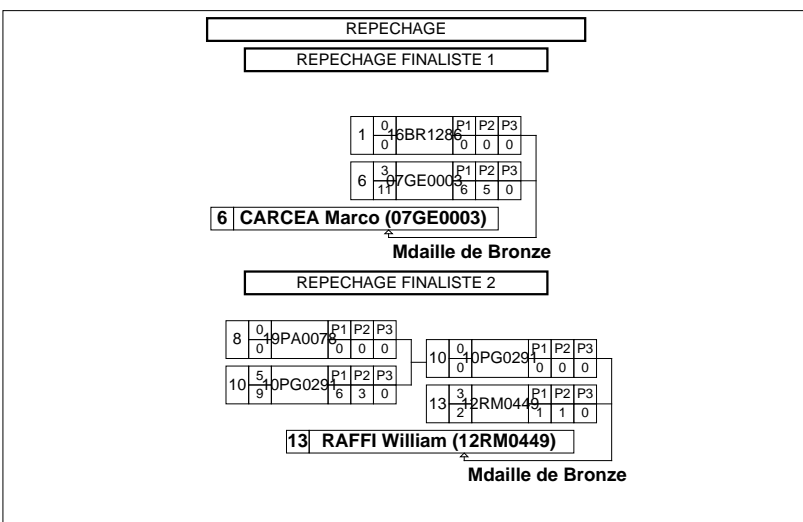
REPECHAGE

REPECHAGE FINALISTE 1

| 1 | 0 / 0 | 16BR1286 | P1 0 | P2 0 | P3 0 |
|---|---|---|---|---|---|
| 6 | 3 / 11 | 07GE0003 | P1 6 | P2 5 | P3 0 |

6 CARCEA Marco (07GE0003)

Mdaille de Bronze

REPECHAGE FINALISTE 2

| 8 | 0 / 0 | 19PA0078 | P1 0 | P2 0 | P3 0 |
|---|---|---|---|---|---|
| 10 | 5 / 9 | 10PG0291 | P1 6 | P2 3 | P3 0 |

| 10 | 0 / 0 | 10PG0291 | P1 0 | P2 0 | P3 0 |
|---|---|---|---|---|---|
| 13 | 3 / 2 | 12RM0449 | P1 1 | P2 1 | P3 0 |

13 RAFFI William (12RM0449)

Mdaille de Bronze